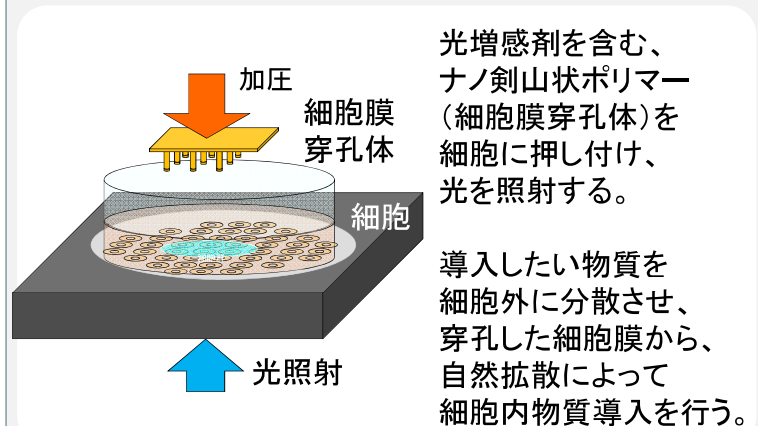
加圧

細胞膜
穿孔体

細胞

光照射

光増感剤を含む、
ナノ剣山状ポリマー
(細胞膜穿孔体)を
細胞に押し付け、
光を照射する。

導入したい物質を
細胞外に分散させ、
穿孔した細胞膜から、
自然拡散によって
細胞内物質導入を行う。